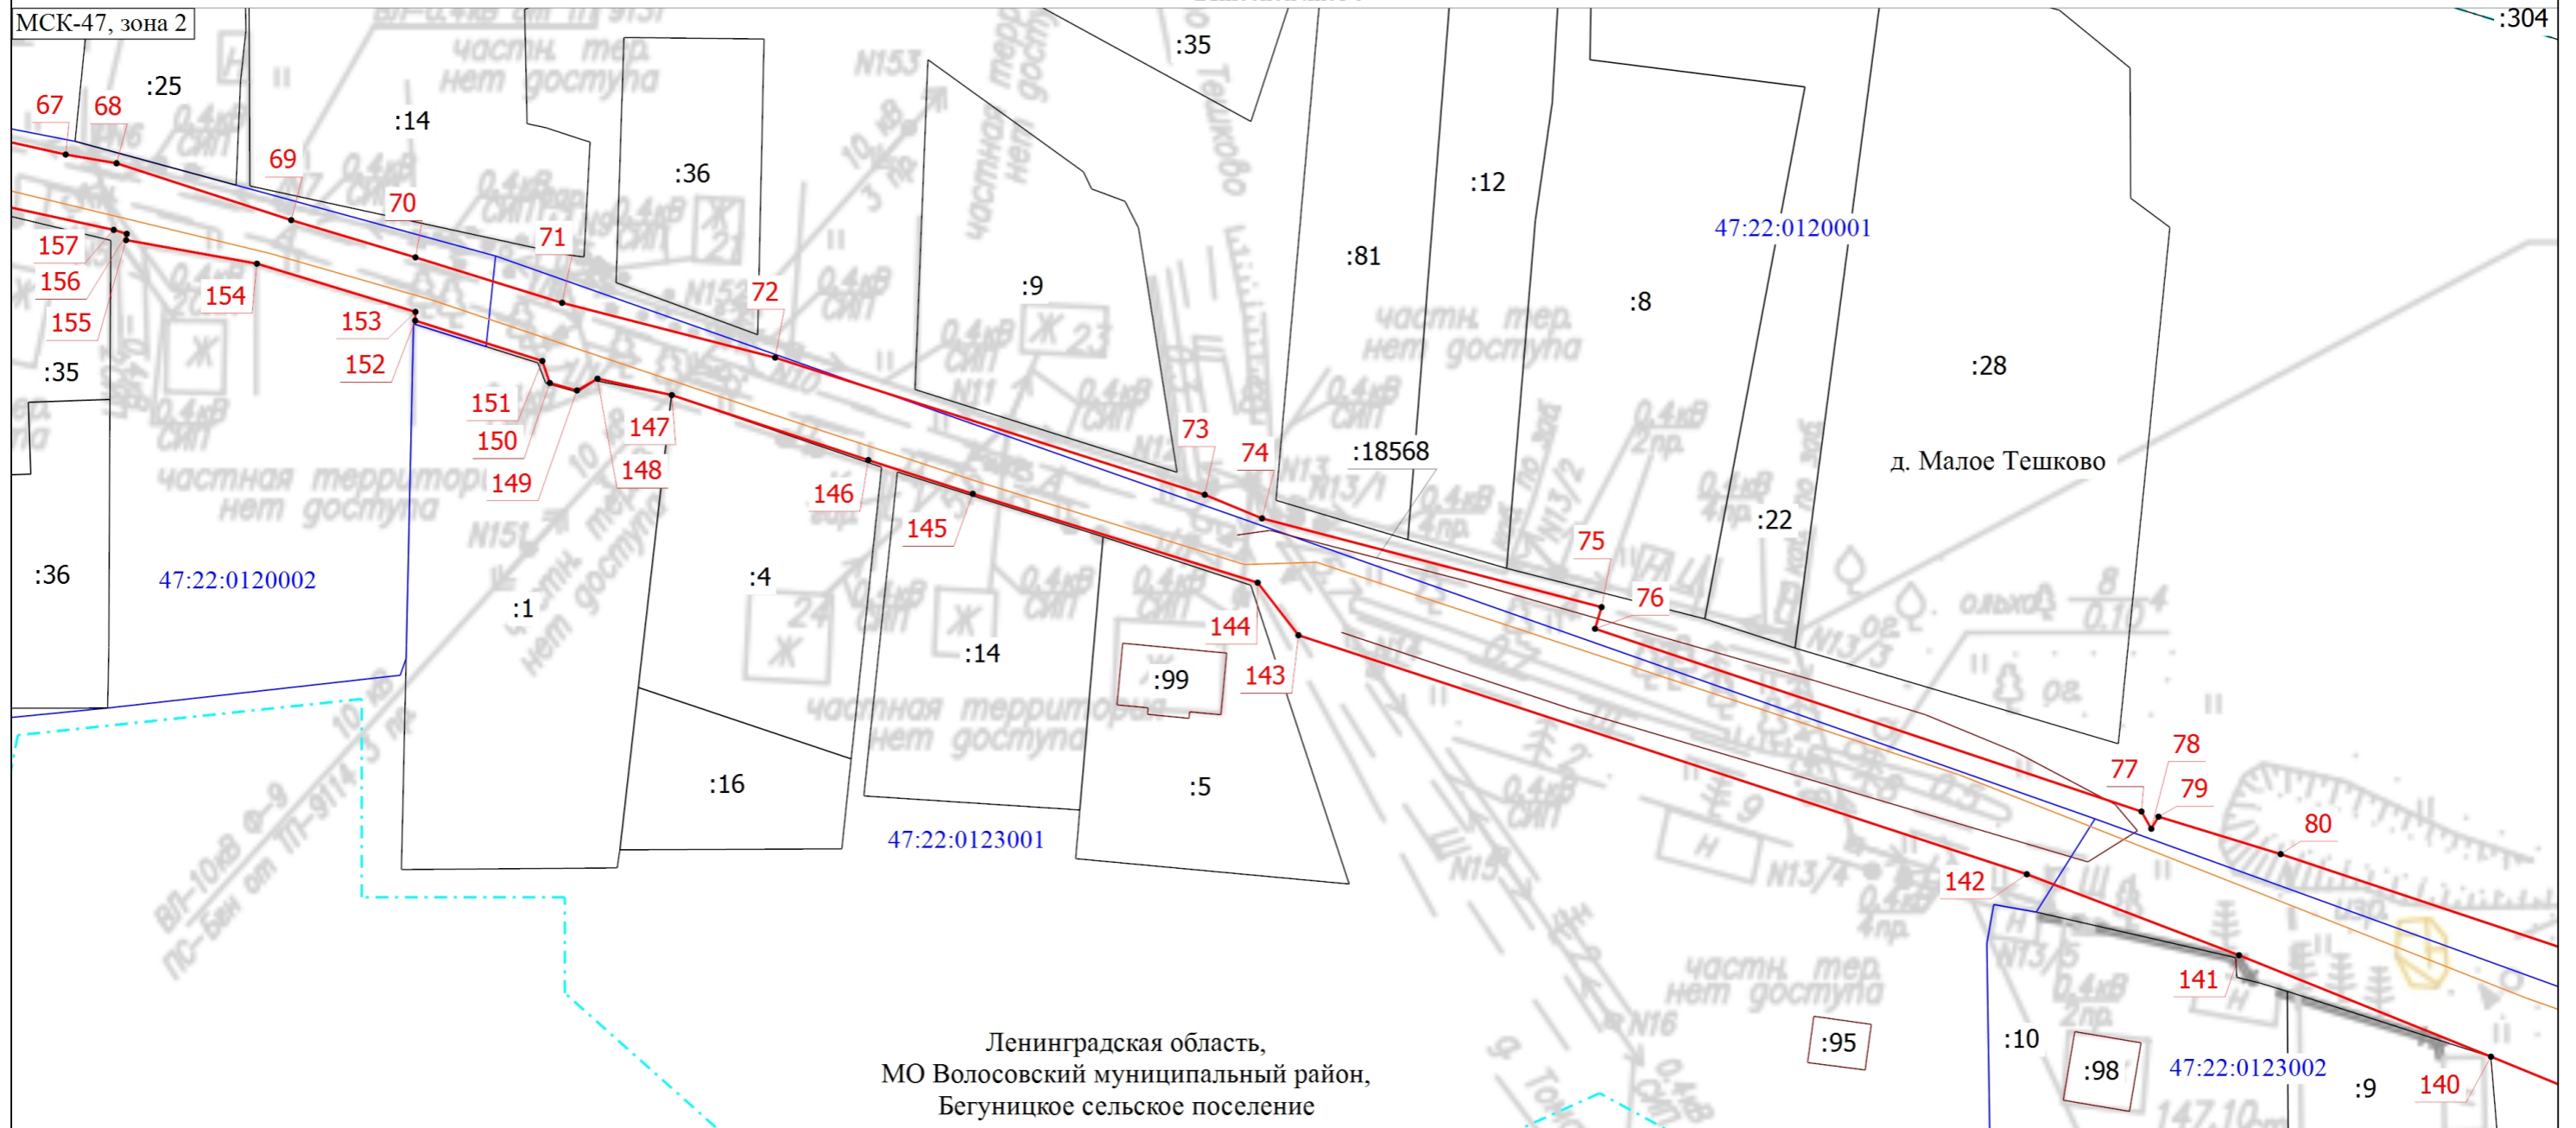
МСК-47, зона 2

:304

67
68
:25
:14
69
70
71
:36
72
:35
:9
:81
:12
:8
:28
47:22:0120001
157
156
155
154
153
152
:35
151
150
149
147
148
146
145
73
74
:18568
д. Малое Тешково
:22
75
76
:36
47:22:0120002
:1
:4
:14
144
143
:99
:16
:5
47:22:0123001
78
77
79
80
142
141
:95
:10
:98
47:22:0123002
:9
140

частн. тер. нет доступа
частная территория нет доступа
частн. тер. нет доступа
частная территория нет доступа
частн. тер. нет доступа

Ленинградская область,
МО Волосовский муниципальный район,
Бегуницкое сельское поселение